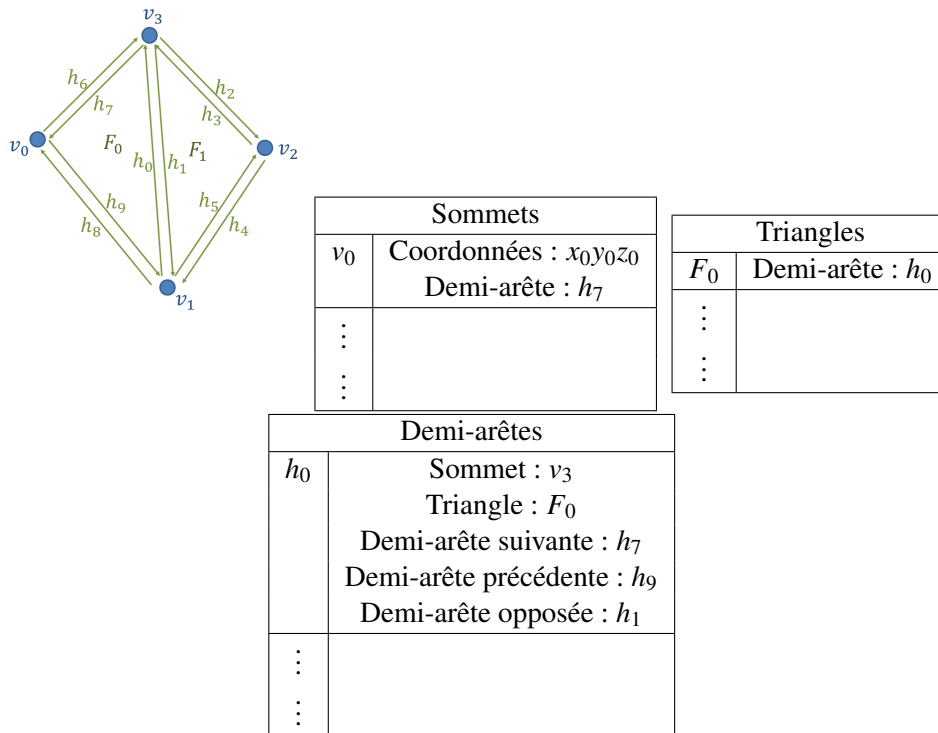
$v_3$
$h_6$ $h_2$
$h_7$ $h_3$
$v_0$ $F_0$ $F_1$ $v_2$
$h_0$ $h_1$
$h_9$ $h_5$
$h_8$ $h_4$
$v_1$

| Sommets | |
|---|---|
| $v_0$ | Coordonnées : $x_0y_0z_0$ Demi-arête : $h_7$ |
| ⋮ ⋮ | |

| Triangles | |
|---|---|
| $F_0$ | Demi-arête : $h_0$ |
| ⋮ ⋮ | |

| Demi-arêtes | |
|---|---|
| $h_0$ | Sommet : $v_3$ Triangle : $F_0$ Demi-arête suivante : $h_7$ Demi-arête précédente : $h_9$ Demi-arête opposée : $h_1$ |
| ⋮ ⋮ | |